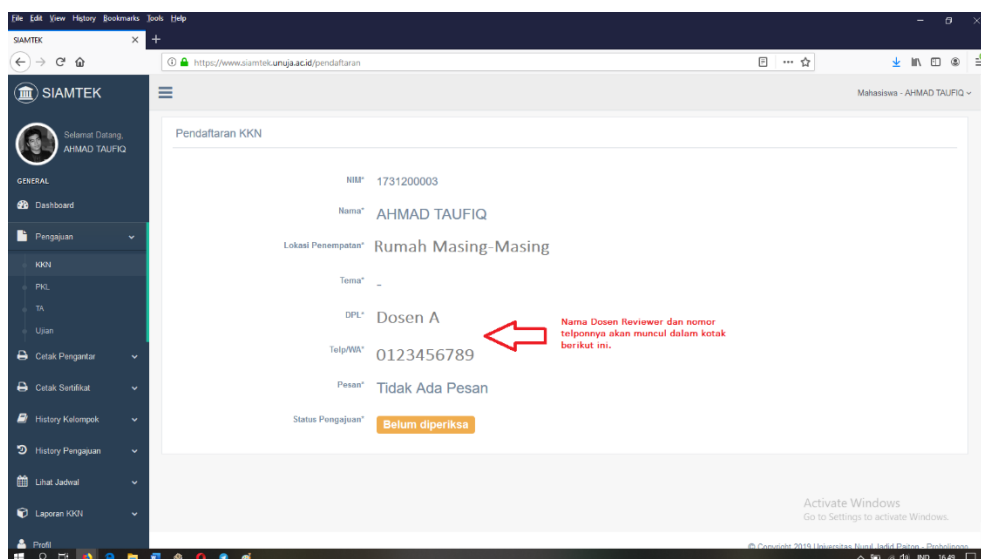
File Edit View History Bookmarks Tools Help

SIAMTEK

https://www.siamtek.unuja.ac.id/pendaftaran

SIAMTEK

Mahasiswa - AHMAD TAUFIQ

Selamat Datang, AHMAD TAUFIQ

GENERAL

Dashboard

Pengajuan

KKN

PKL

TA

Ujian

Cetak Pengantar

Cetak Sertifikat

History Kelompok

History Pengajuan

Lihat Jadwal

Laporan KKN

Profil

Pendaftaran KKN

NIM* 1731200003

Nama* AHMAD TAUFIQ

Lokasi Penempatan* Rumah Masing-Masing

Tema* -

DPL* Dosen A

Telp/WA* 0123456789

Pesan* Tidak Ada Pesan

Status Pengajuan* Belum diperiksa

Nama Dosen Reviewer dan nomor telponnya akan muncul dalam kotak berikut ini.

Activate Windows
Go to Settings to activate Windows.

© Copyright 2019 Universitas Nurul Jadid Paiton - Probolinggo

IND 16:49